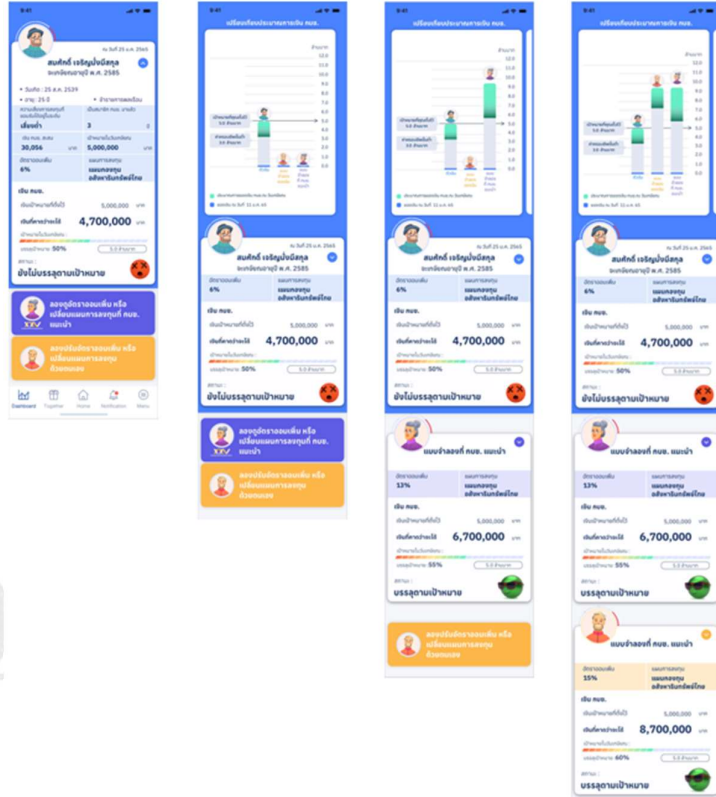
9:41

สมศักดิ์ เจริญปัญญ์นิสกุล
จะเกษียณอายุปี พ.ศ. 2585

วันเกิด : 25 ต.ค. 2539
อายุ : 25 ปี
สำนักงานของเรือน

เสี่ยงต่ำ
3

30,056
5,000,000

6%
แผนกองทุน
ลงทุนหลักทรัพย์ไทย

เงิน กบข.

5,000,000 บาท
เงินที่คาดว่าจะได้ 4,700,000 บาท
50%
5.0 ล้านบาท

สถานะ :
ยังไม่บรรลุตามเป้าหมาย

ลองดูอัตราออมเพิ่ม หรือ เปลี่ยนแผนการลงทุนที่ กบข. แนะนำ

ลองปรับอัตราออมเพิ่ม หรือ เปลี่ยนแผนการลงทุน ด้วยตนเอง

Dashboard Together Home Notification Menu

9:41
เปรียบเทียบประมาณการเงิน กบข.

ล้านบาท
12.0 11.0 10.0 9.0 8.0 7.0 6.0 5.0 4.0 3.0 2.0 1.0 0.0

5.0 ล้านบาท
3.0 ล้านบาท

ณ วันที่ 25 ต.ค. 2565

สมศักดิ์ เจริญปัญญ์นิสกุล
จะเกษียณอายุปี พ.ศ. 2585

6%
แผนกองทุน
ลงทุนหลักทรัพย์ไทย

เงิน กบข.
5,000,000 บาท
เงินที่คาดว่าจะได้ 4,700,000 บาท
50%
5.0 ล้านบาท

สถานะ :
ยังไม่บรรลุตามเป้าหมาย

ลองดูอัตราออมเพิ่ม หรือ เปลี่ยนแผนการลงทุนที่ กบข. แนะนำ

ลองปรับอัตราออมเพิ่ม หรือ เปลี่ยนแผนการลงทุน ด้วยตนเอง

9:41
เปรียบเทียบประมาณการเงิน กบข.

สมศักดิ์ เจริญปัญญ์นิสกุล
จะเกษียณอายุปี พ.ศ. 2585

6%
แผนกองทุน
ลงทุนหลักทรัพย์ไทย

เงิน กบข.
5,000,000 บาท
เงินที่คาดว่าจะได้ 4,700,000 บาท
50%

สถานะ :
ยังไม่บรรลุตามเป้าหมาย

แบบจำลองที่ กบข. แนะนำ

13%
แผนกองทุน
ลงทุนหลักทรัพย์ไทย

เงิน กบข.
5,000,000 บาท
เงินที่คาดว่าจะได้ 6,700,000 บาท
55%

สถานะ :
บรรลุตามเป้าหมาย

ลองปรับอัตราออมเพิ่ม หรือ เปลี่ยนแผนการลงทุน ด้วยตนเอง

9:41
เปรียบเทียบประมาณการเงิน กบข.

สมศักดิ์ เจริญปัญญ์นิสกุล
จะเกษียณอายุปี พ.ศ. 2585

6%
แผนกองทุน
ลงทุนหลักทรัพย์ไทย

เงิน กบข.
5,000,000 บาท
เงินที่คาดว่าจะได้ 4,700,000 บาท
50%

สถานะ :
ยังไม่บรรลุตามเป้าหมาย

แบบจำลองที่ กบข. แนะนำ

13%
แผนกองทุน
ลงทุนหลักทรัพย์ไทย

เงิน กบข.
5,000,000 บาท
เงินที่คาดว่าจะได้ 6,700,000 บาท
55%

สถานะ :
บรรลุตามเป้าหมาย

แบบจำลองที่ กบข. แนะนำ

15%
แผนกองทุน
ลงทุนหลักทรัพย์ไทย

เงิน กบข.
5,000,000 บาท
เงินที่คาดว่าจะได้ 8,700,000 บาท
60%

สถานะ :
บรรลุตามเป้าหมาย